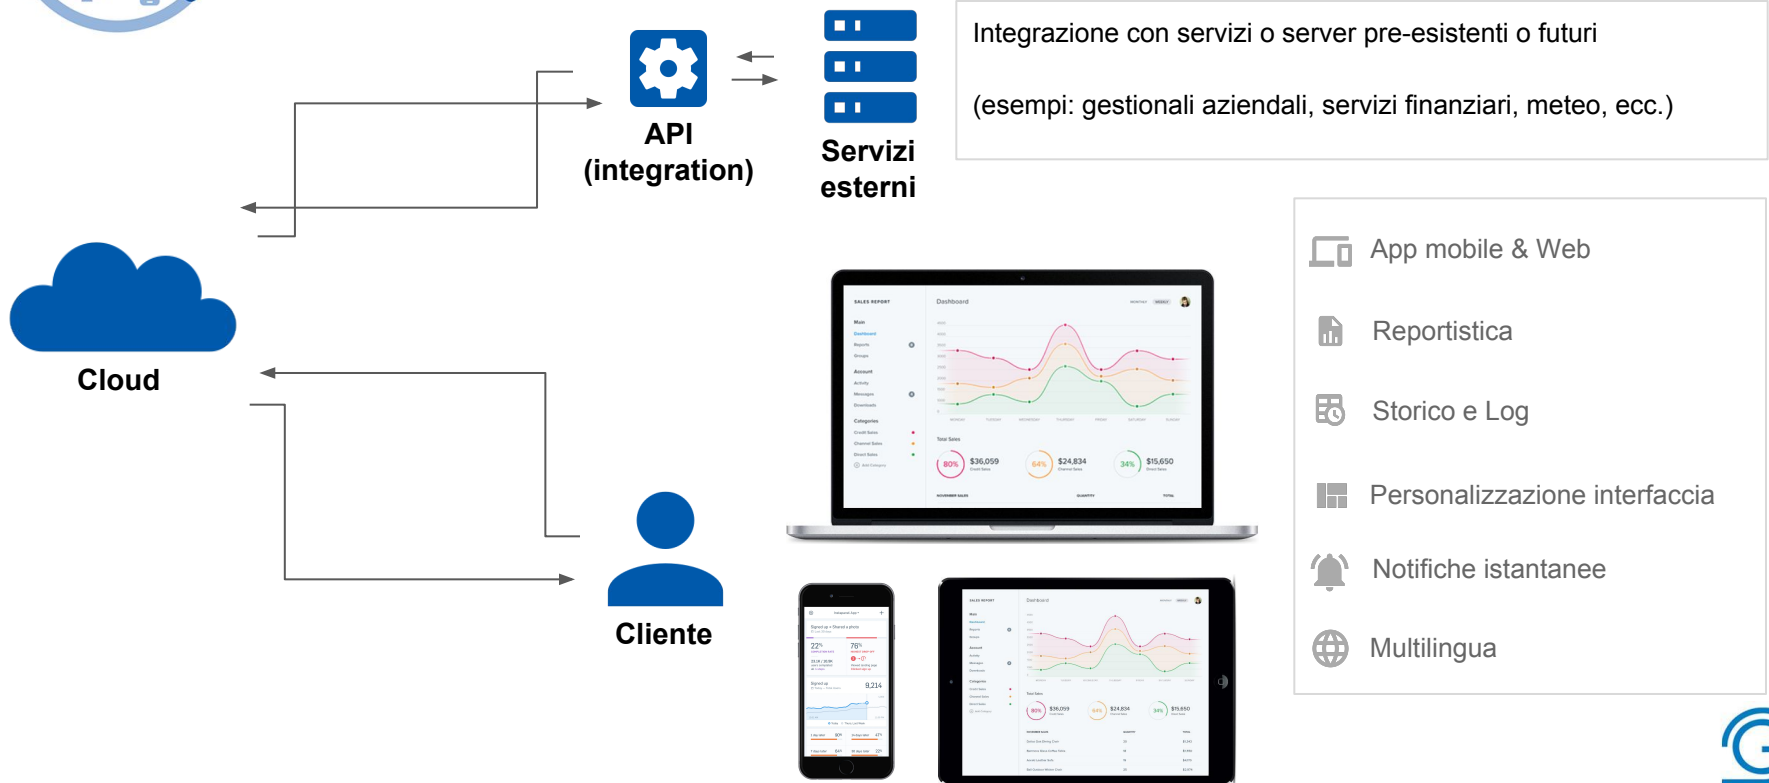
API
(integration)

Servizi
esterni

Integrazione con servizi o server pre-esistenti o futuri

(esempi: gestionali aziendali, servizi finanziari, meteo, ecc.)

Cloud

Cliente

App mobile & Web

Reportistica

Storico e Log

Personalizzazione interfaccia

Notifiche istantanee

Multilingua